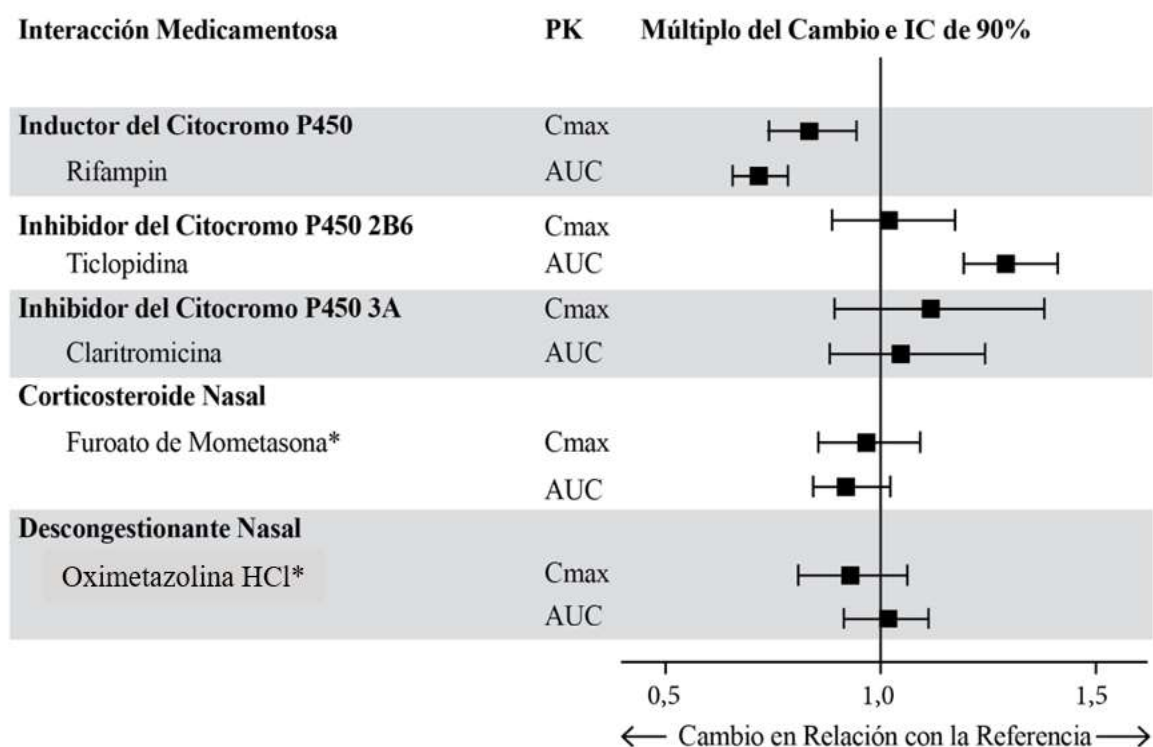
| Interacción Medicamentosa | PK | Múltiplo del Cambio e IC de 90% |
|---|---|---|
| **Inductor del Citocromo P450** | Cmax | |
| Rifampin | AUC | |
| **Inhibidor del Citocromo P450 2B6** | Cmax | |
| Ticlopidina | AUC | |
| **Inhibidor del Citocromo P450 3A** | Cmax | |
| Claritromicina | AUC | |
| **Corticosteroide Nasal** | | |
| Furoato de Mometasona* | Cmax | |
| | AUC | |
| **Descongestionante Nasal** | | |
| Oximetazolina HCl* | Cmax | |
| | AUC | |

0,5 1,0 1,5

← Cambio en Relación con la Referencia →